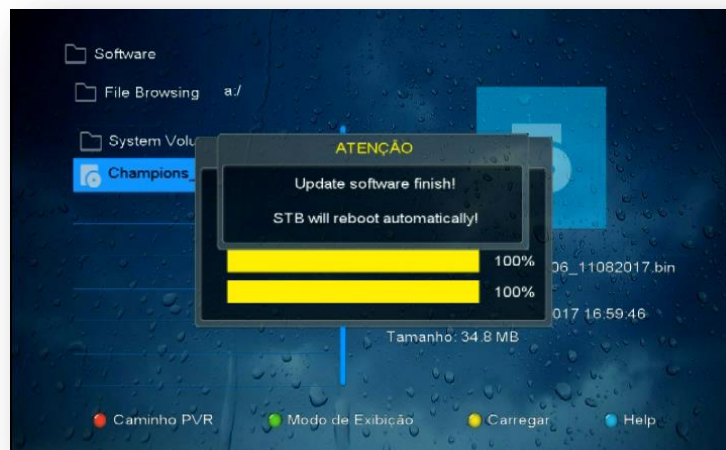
Software

File Browsing a:/

System Volu

Champions_

ATENÇÃO

Update software finish!

STB will reboot automatically!

100%

100%

06_11082017.bin

017 16:59:46

Tamanho: 34.8 MB

Caminho PVR Modo de Exibição Carregar Help